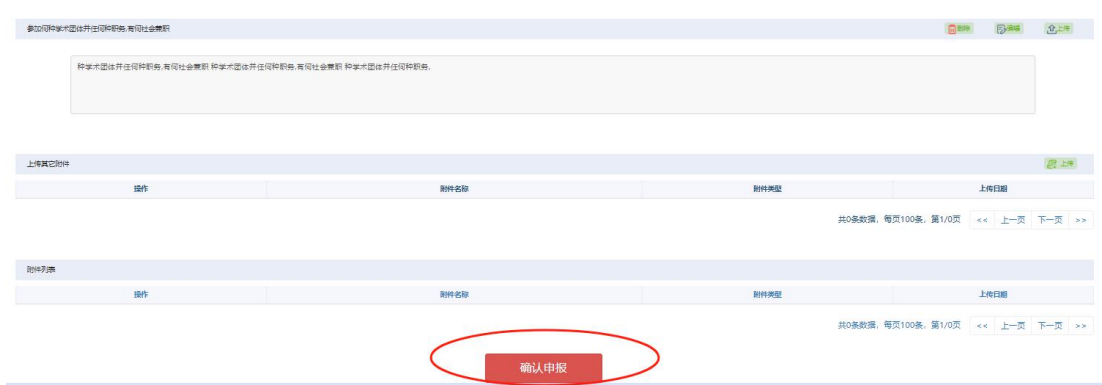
参加何种学术团体并任何种职务,有何社会兼职

删除 编辑 上传

种学术团体并任何种职务,有何社会兼职 种学术团体并任何种职务,有何社会兼职 种学术团体并任何种职务,

上传其它附件

上传

| 操作 | 附件名称 | 附件类型 | 上传日期 |
|---|---|---|---|

共0条数据，每页100条，第1/0页 << 上一页 下一页 >>

附件列表

| 操作 | 附件名称 | 附件类型 | 上传日期 |
|---|---|---|---|

共0条数据，每页100条，第1/0页 << 上一页 下一页 >>

确认申报